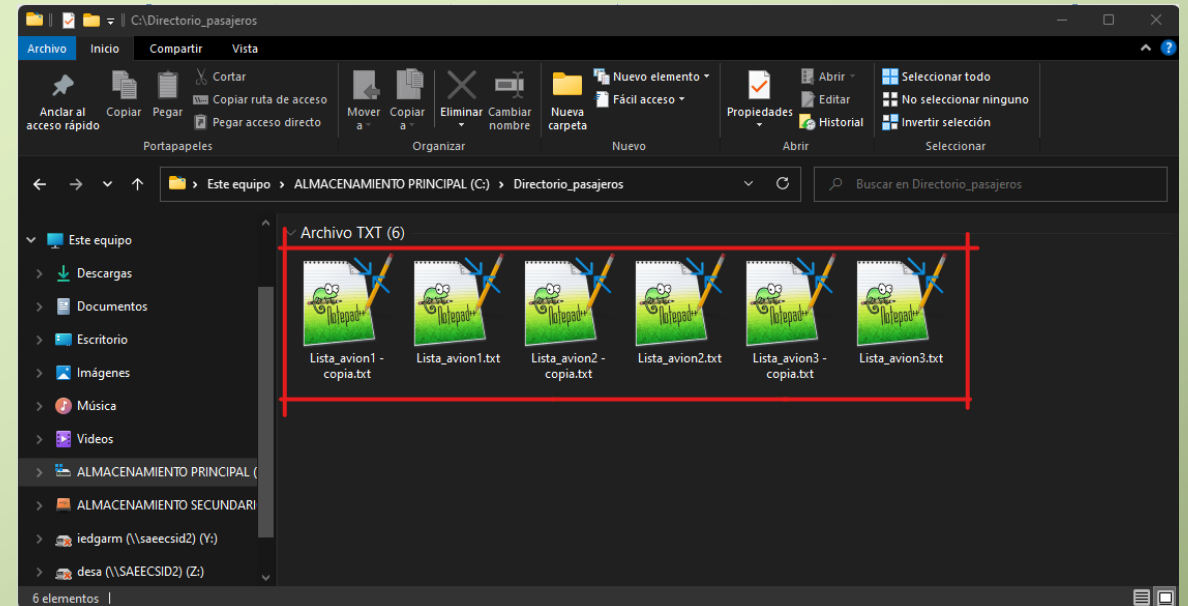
C:\Directorio_pasajeros

Archivo Inicio Compartir Vista

Anclar al acceso rápido Copiar Pegar Cortar Copiar ruta de acceso Pegar acceso directo
Portapapeles

Mover a Copiar a Eliminar Cambiar nombre
Organizar

Nueva carpeta Nuevo elemento Fácil acceso
Nuevo

Propiedades Abrir Editar Historial
Abrir

Seleccionar todo No seleccionar ninguno Invertir selección
Seleccionar

Este equipo › ALMACENAMIENTO PRINCIPAL (C:) › Directorio_pasajeros

Buscar en Directorio_pasajeros

Este equipo
Descargas
Documentos
Escritorio
Imágenes
Música
Videos
ALMACENAMIENTO PRINCIPAL (
ALMACENAMIENTO SECUNDARI
iedgarm (\\saeecsid2) (Y:)
desa (\\SAEECSID2) (Z:)

Archivo TXT (6)

Lista_avion1 - copia.txt
Lista_avion1.txt
Lista_avion2 - copia.txt
Lista_avion2.txt
Lista_avion3 - copia.txt
Lista_avion3.txt

6 elementos